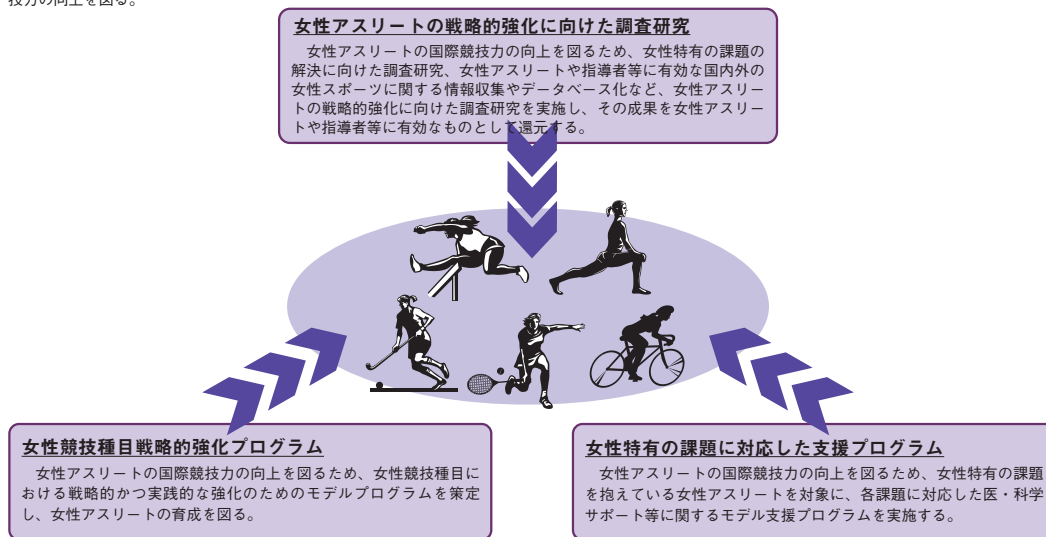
技力の向上を図る。

女性アスリートの戦略的強化に向けた調査研究

女性アスリートの国際競技力の向上を図るため、女性特有の課題の解決に向けた調査研究、女性アスリートや指導者等に有効な国内外の女性スポーツに関する情報収集やデータベース化など、女性アスリートの戦略的強化に向けた調査研究を実施し、その成果を女性アスリートや指導者等に有効なものとして還元する。

女性競技種目戦略的強化プログラム

女性アスリートの国際競技力の向上を図るため、女性競技種目における戦略的かつ実践的な強化のためのモデルプログラムを策定し、女性アスリートの育成を図る。

女性特有の課題に対応した支援プログラム

女性アスリートの国際競技力の向上を図るため、女性特有の課題を抱えている女性アスリートを対象に、各課題に対応した医・科学サポート等に関するモデル支援プログラムを実施する。